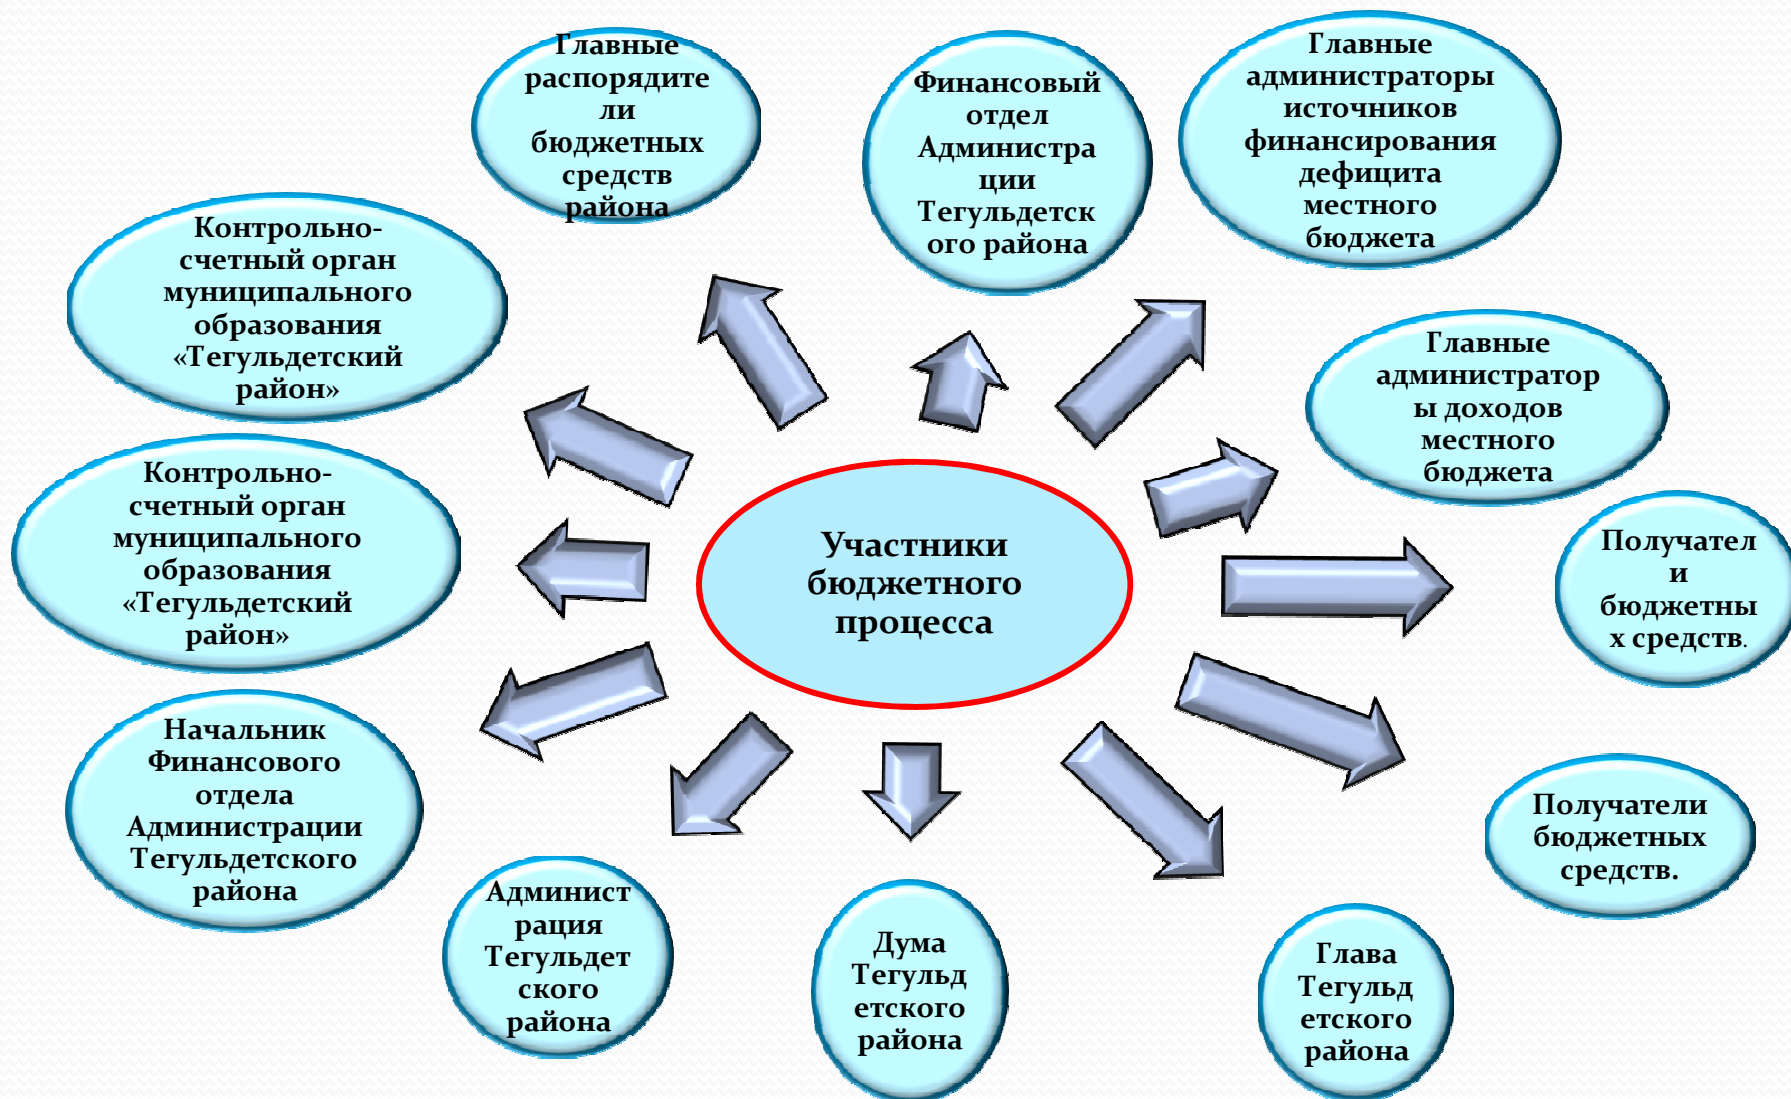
Участники бюджетного процесса

Главные распорядители бюджетных средств района

Финансовый отдел Администрации Тегульдетского района

Главные администраторы источников финансирования дефицита местного бюджета

Главные администраторы доходов местного бюджета

Получатели бюджетных средств.

Получатели бюджетных средств.

Глава Тегульдетского района

Дума Тегульдетского района

Администрация Тегульдетского района

Начальник Финансового отдела Администрации Тегульдетского района

Контрольно-счетный орган муниципального образования «Тегульдетский район»

Контрольно-счетный орган муниципального образования «Тегульдетский район»